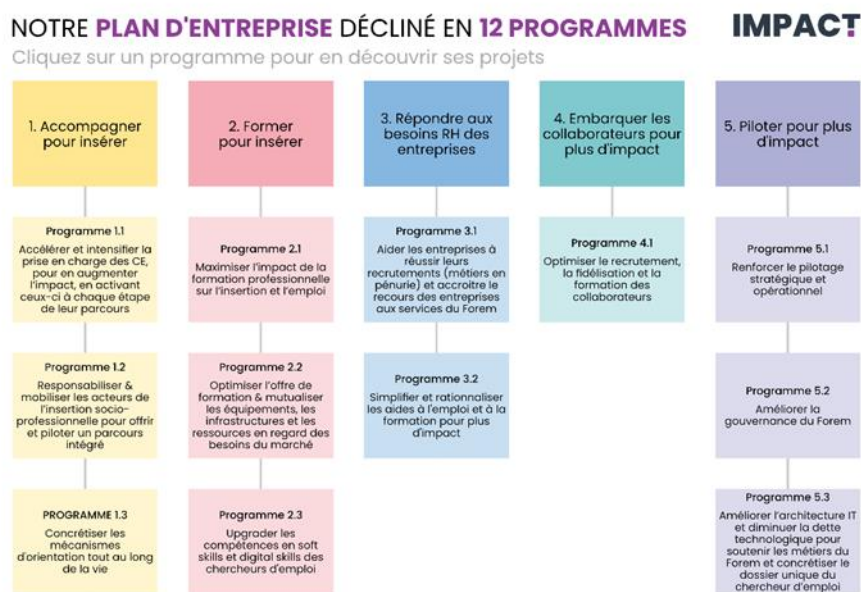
NOTRE PLAN D'ENTREPRISE DÉCLINÉ EN 12 PROGRAMMES

IMPACT

Cliquez sur un programme pour en découvrir ses projets

1. Accompagner pour insérer

Programme 1.1
Accélérer et intensifier la prise en charge des CE, pour en augmenter l'impact, en activant ceux-ci à chaque étape de leur parcours

Programme 1.2
Responsabiliser & mobiliser les acteurs de l'insertion socio-professionnelle pour offrir et piloter un parcours intégré

PROGRAMME 1.3
Concrétiser les mécanismes d'orientation tout au long de la vie

2. Former pour insérer

Programme 2.1
Maximiser l'impact de la formation professionnelle sur l'insertion et l'emploi

Programme 2.2
Optimiser l'offre de formation & mutualiser les équipements, les infrastructures et les ressources en regard des besoins du marché

Programme 2.3
Upgrader les compétences en soft skills et digital skills des chercheurs d'emploi

3. Répondre aux besoins RH des entreprises

Programme 3.1
Aider les entreprises à réussir leurs recrutements (métiers en pénurie) et accroitre le recours des entreprises aux services du Forem

Programme 3.2
Simplifier et rationnaliser les aides à l'emploi et à la formation pour plus d'impact

4. Embarquer les collaborateurs pour plus d'impact

Programme 4.1
Optimiser le recrutement, la fidélisation et la formation des collaborateurs

5. Piloter pour plus d'impact

Programme 5.1
Renforcer le pilotage stratégique et opérationnel

Programme 5.2
Améliorer la gouvernance du Forem

Programme 5.3
Améliorer l'architecture IT et diminuer la dette technologique pour soutenir les métiers du Forem et concrétiser le dossier unique du chercheur d'emploi